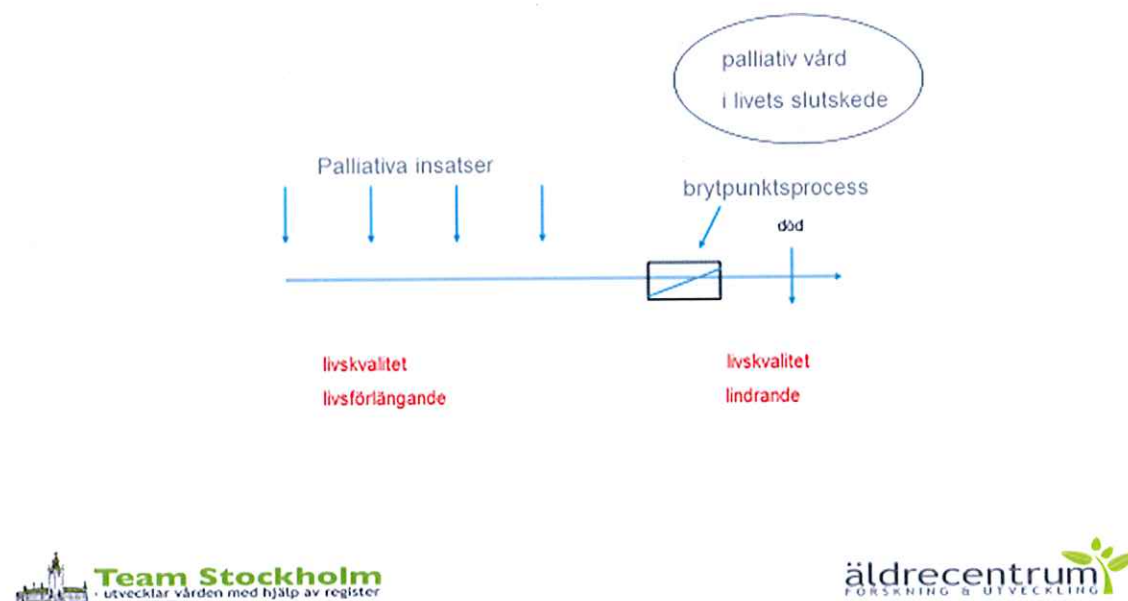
palliativ vård
i livets slutskede

Palliativa insatser

brytpunktsprocess

död

livskvalitet
livsförlängande

livskvalitet
lindrande

Team Stockholm
- utvecklar vården med hjälp av register

äldrecentrum
FORSKNING & UTVECKLING